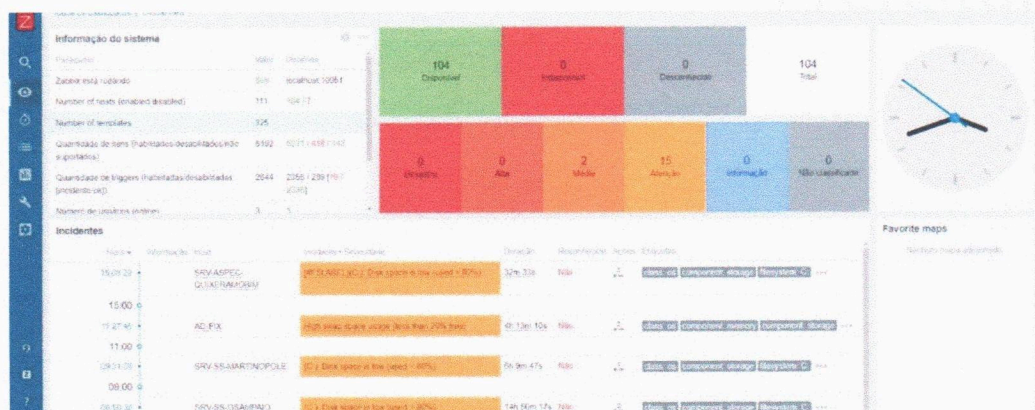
Z

Informação do sistema

| Parâmetro | Valor | Detalhes |
|---|---|---|
| Zabbix está rodando | Sim | localhost:10051 |
| Number of hosts (enabled/disabled) | 111 | 104 / 7 |
| Number of templates | 325 | |
| Quantidade de itens (habilitados/desabilitados/não suportados) | 6192 | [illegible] |
| Quantidade de triggers (habilitadas/desabilitadas [incidente/ok]) | 2644 | 2356 / 288 [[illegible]] |
| Número de usuários (online) | 3 | 1 |

104
Disponível

0
Indisponível

0
Desconhecido

104
Total

0
Desastre

0
Alta

2
Média

15
Atenção

0
Informação

0
Não classificada

Incidentes

Hora ▾ | Informação | Host | Incidente • Severidade | Duração | Reconhecido | Ações | Etiquetas

15:09:29 | SRV-ASPEC-QUIXERAMOBIM | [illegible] Disk space is low (used > 80%) | 32m 33s | Não | | class: os | component: storage | filesystem: C: ...

15:00

11:27:45 | AD_FIX | High swap space usage (less than 20% free) | 4h 13m 10s | Não | | class: os | component: memory | component: storage ...

11:00

09:31:08 | SRV-SS-MARTINOPOLE | [C:] Disk space is low (used > 80%) | 5h 9m 47s | Não | | class: os | component: storage | filesystem: C: ...

09:00

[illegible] | SRV-SS-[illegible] | [C:] Disk space is low (used > 80%) | 14h 50m 17s | Não | | class: os | component: storage | filesystem: C: ...

Favorite maps

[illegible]